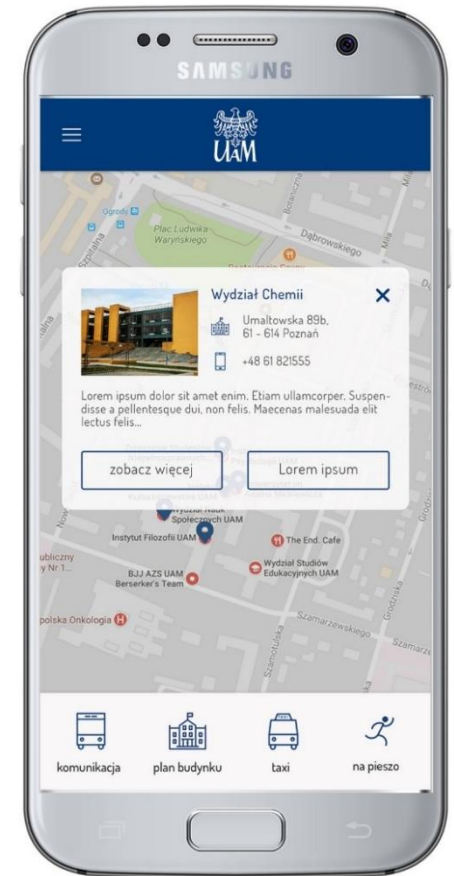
SAMSUNG

UAM

Ogrody
Plac Ludwika Waryńskiego
Dąbrowskiego
Szpitalna
Bukowska
Mila

Wydział Chemii
Umałtowska 89b,
61 - 614 Poznań
+48 61 821555

Lorem ipsum dolor sit amet enim. Etiam ullamcorper. Suspendisse a pellentesque dui, non felis. Maecenas malesuada elit lectus felis...

zobacz więcej
Lorem ipsum

Wydział Nauk Społecznych UAM
Instytut Filozofii UAM
The End. Cafe
Wydział Studiów Edukacyjnych UAM
BJJ AZS UAM Berserker's Team
Szamarzewskiego
Szamotulska
Grodziska
polska Onkologia
ubliczny
y Nr 1...

komunikacja
plan budynku
taxi
na pieszo